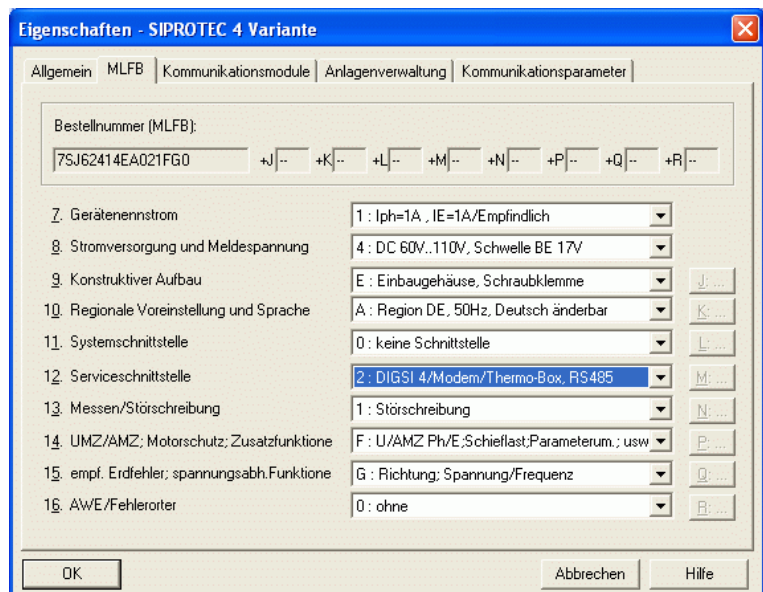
Eigenschaften - SIPROTEC 4 Variante

Allgemein | MLFB | Kommunikationsmodule | Anlagenverwaltung | Kommunikationsparameter

Bestellnummer (MLFB):

7SJ62414EA021FG0 +J -- +K -- +L -- +M -- +N -- +P -- +Q -- +R --

7. Gerätenennstrom | 1 : Iph=1A , IE=1A/Empfindlich

8. Stromversorgung und Meldespannung | 4 : DC 60V..110V, Schwelle BE 17V

9. Konstruktiver Aufbau | E : Einbaugehäuse, Schraubklemme | J: ...

10. Regionale Voreinstellung und Sprache | A : Region DE, 50Hz, Deutsch änderbar | K: ...

11. Systemschnittstelle | 0 : keine Schnittstelle | L: ...

12. Serviceschnittstelle | 2 : DIGSI 4/Modem/Thermo-Box, RS485 | M: ...

13. Messen/Störschreibung | 1 : Störschreibung | N: ...

14. UMZ/AMZ; Motorschutz; Zusatzfunktione | F : U/AMZ Ph/E;Schieflast;Parameterum.; usw | P: ...

15. empf. Erdfehler; spannungsabh.Funktione | G : Richtung; Spannung/Frequenz | Q: ...

16. AWE/Fehlerorter | 0 : ohne | R: ...

OK | Abbrechen | Hilfe